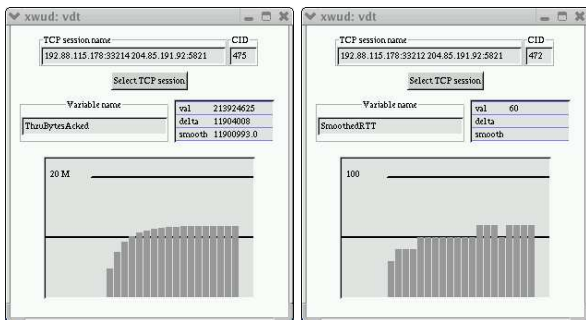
xwud: vdt

TCP session name
192.88.115.178:33214 204.85.191.92:5821

CID
475

Select TCP session

Variable name
ThruBytesAcked

| val | 213924625 |
|---|---|
| delta | 11904008 |
| smooth | 11900993.0 |

20 M

xwud: vdt

TCP session name
192.88.115.178:33212 204.85.191.92:5821

CID
472

Select TCP session

Variable name
SmoothedRTT

| val | 60 |
|---|---|
| delta | |
| smooth | |

100